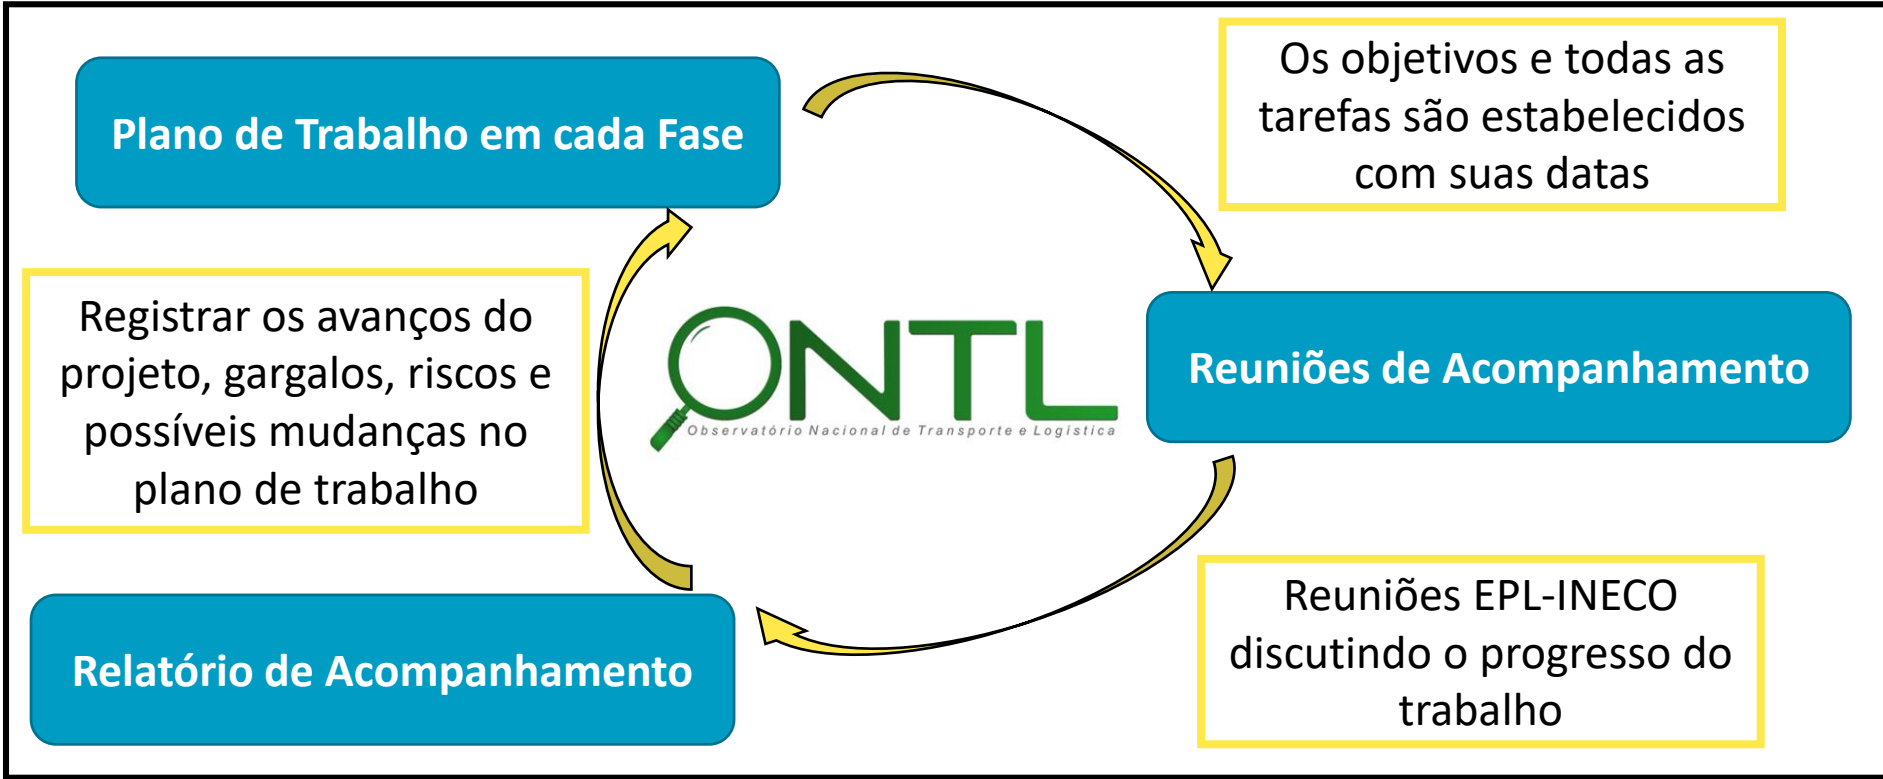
Plano de Trabalho em cada Fase

Os objetivos e todas as tarefas são estabelecidos com suas datas

Registrar os avanços do projeto, gargalos, riscos e possíveis mudanças no plano de trabalho

ONTL
Observatório Nacional de Transporte e Logística

Reuniões de Acompanhamento

Reuniões EPL-INECO discutindo o progresso do trabalho

Relatório de Acompanhamento